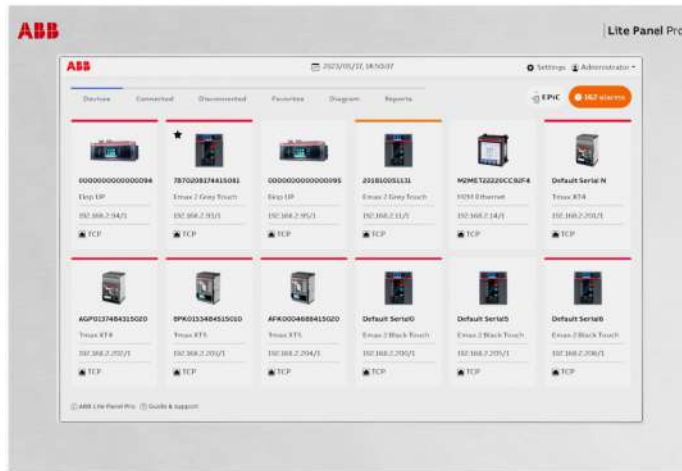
ABB

Lite Panel Pro

ABB

2023/05/17, 14:50:07

Settings Administrator

Devices Connected Disconnected Favorites Diagram Reports

EPiC

162 alarms

0000000000000094
Ekip UP
192.168.2.94/1
TCP

787020817441508
Emax 2 Grey Touch
192.168.2.93/1
TCP

0000000000000095
Ekip UP
192.168.2.95/1
TCP

201810051131
Emax 2 Grey Touch
192.168.2.11/1
TCP

M2M ETH2220CC92F4
M2M Ethernet
192.168.2.14/1
TCP

Default Serial N
Tmax XT4
192.168.2.201/1
TCP

AGP0137484315020
Tmax XT4
192.168.2.202/1
TCP

BPK0153484515010
Tmax XT5
192.168.2.203/1
TCP

AFK0004688415020
Tmax XT5
192.168.2.204/1
TCP

Default Serial0
Emax 2 Black Touch
192.168.2.200/1
TCP

Default Serial5
Emax 2 Black Touch
192.168.2.205/1
TCP

Default Serial6
Emax 2 Black Touch
192.168.2.206/1
TCP

ABB Lite Panel Pro Guide & support